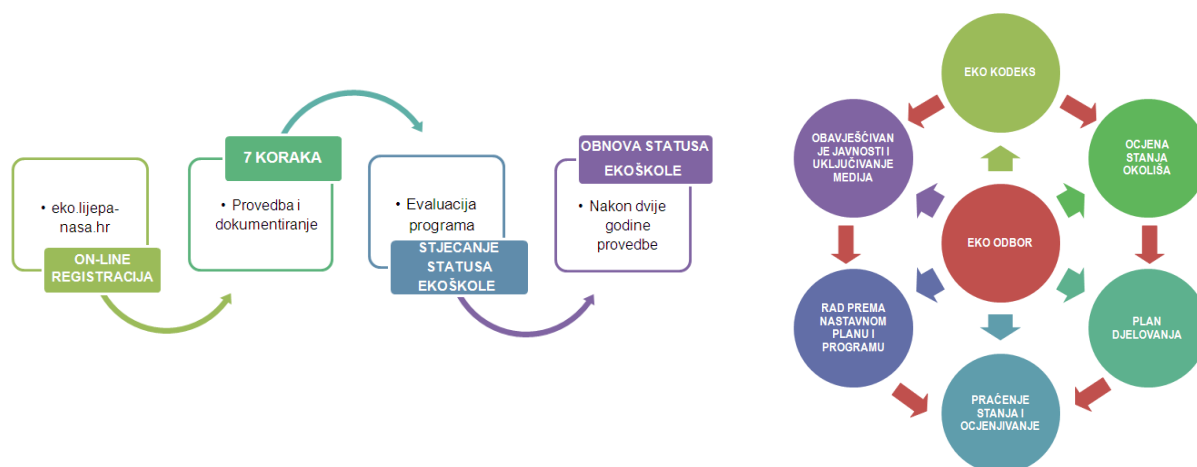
• eko.lijepa-nasa.hr

ON-LINE REGISTRACIJA

7 KORAKA

• Provedba i dokumentiranje

• Evaluacija programa

STJECANJE STATUSA EKOŠKOLE

OBNOVA STATUSA EKOŠKOLE

• Nakon dvije godine provedbe

EKO KODEKS

OCJENA STANJA OKOLIŠA

PLAN DJELOVANJA

PRAĆENJE STANJA I OCJENJIVANJE

RAD PREMA NASTAVNOM PLANU I PROGRAMU

OBAVJEŠĆIVAN JE JAVNOSTI I UKLJUČIVANJE MEDIJA

EKO ODBOR